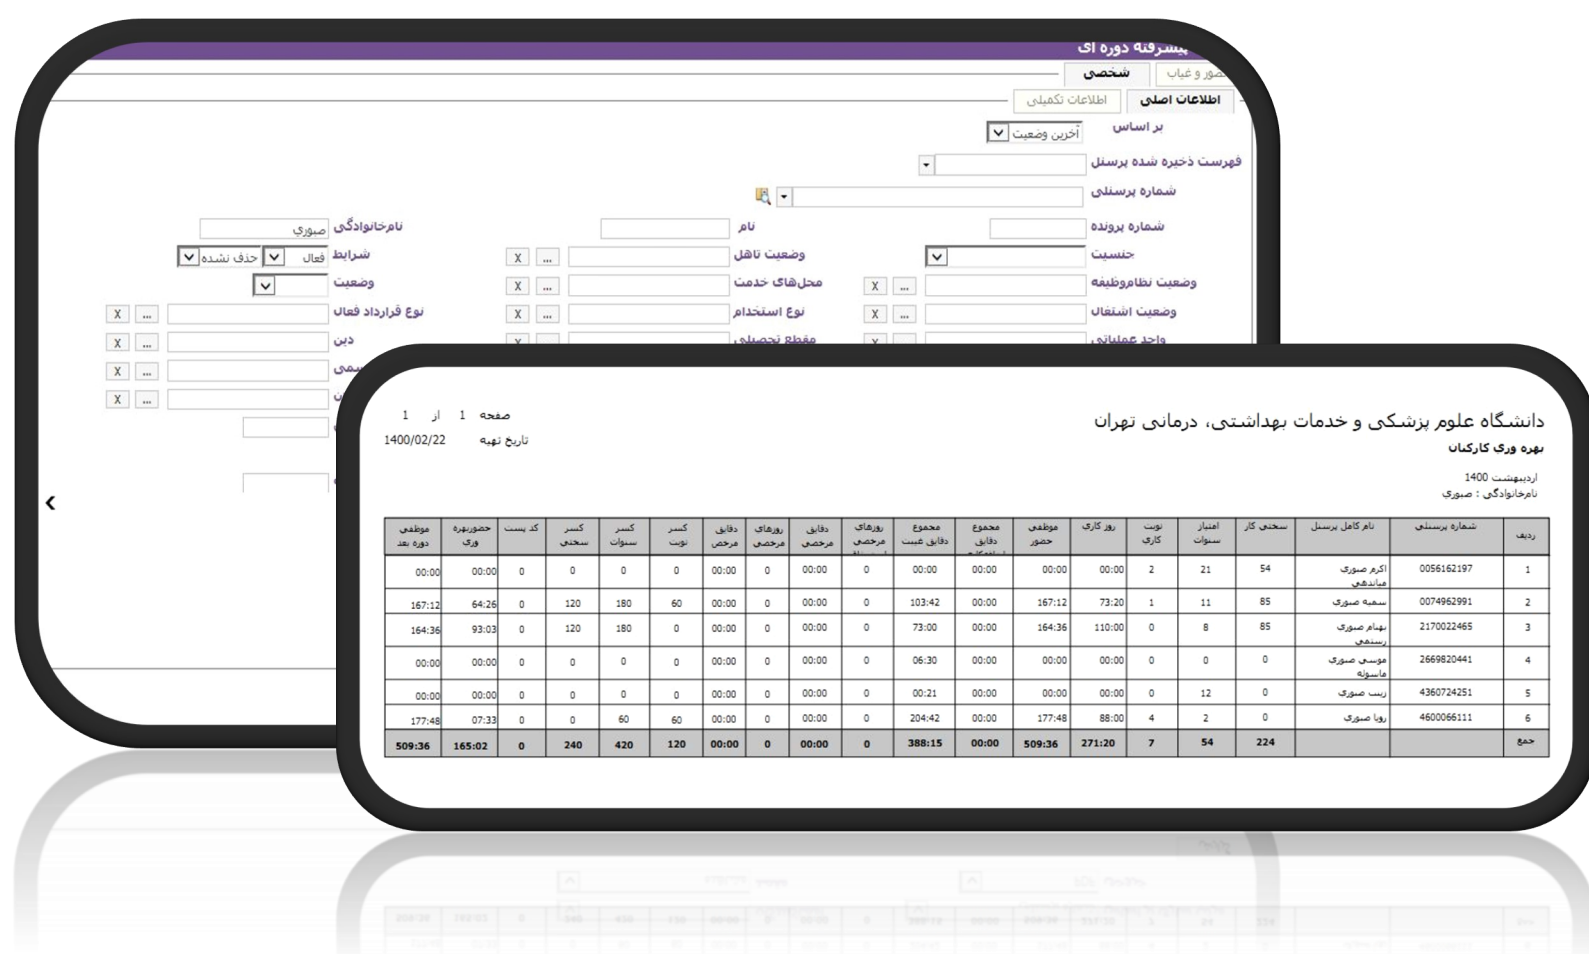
پیشرفته دوره ای
حضور و غیاب | شخصی
اطلاعات اصلی | اطلاعات تکمیلی
بر اساس: آخرین وضعیت
فهرست ذخیره شده پرسنل
شماره پرسنلی
شماره پرونده | نام | نامخانوادگی: صوری
جنسیت | وضعیت تاهل | شرایط: فعال | حذف نشده
وضعیت نظاموظیفه | محل‌های خدمت | وضعیت
وضعیت اشتغال | نوع استخدام | نوع قرارداد فعال
واحد عملیاتی | مقطع تحصیلی | دین

دانشگاه علوم پزشکی و خدمات بهداشتی، درمانی تهران
بهره وری کارکنان
صفحه 1 از 1
تاریخ تهیه 1400/02/22
اردیبهشت 1400
نامخانوادگی : صوری

| ردیف | شماره پرسنلی | نام کامل پرسنل | سختی کار | امتیاز سنوات | نوبت کاری | روز کاری | موظفی حضور | مجموع دقایق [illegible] | مجموع دقایق غیبت | روزهای مرخصی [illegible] | دقایق مرخصی | روزهای مرخصی | دقایق مرخص | کسر نوبت | کسر سنوات | کسر سختی | کد پست | حضوربهره وری | موظفی دوره بعد |
|---|---|---|---|---|---|---|---|---|---|---|---|---|---|---|---|---|---|---|---|
| 1 | 0056162197 | اکرم صوری میاندهی | 54 | 21 | 2 | 00:00 | 00:00 | 00:00 | 00:00 | 0 | 00:00 | 0 | 00:00 | 0 | 0 | 0 | 0 | 00:00 | 00:00 |
| 2 | 0074962991 | سمیه صوری | 85 | 11 | 1 | 73:20 | 167:12 | 00:00 | 103:42 | 0 | 00:00 | 0 | 00:00 | 60 | 180 | 120 | 0 | 64:26 | 167:12 |
| 3 | 2170022465 | بهنام صوری رستمی | 85 | 8 | 0 | 110:00 | 164:36 | 00:00 | 73:00 | 0 | 00:00 | 0 | 00:00 | 0 | 180 | 120 | 0 | 93:03 | 164:36 |
| 4 | 2669820441 | موسی صوری ماسوله | 0 | 0 | 0 | 00:00 | 00:00 | 00:00 | 06:30 | 0 | 00:00 | 0 | 00:00 | 0 | 0 | 0 | 0 | 00:00 | 00:00 |
| 5 | 4360724251 | زینب صوری | 0 | 12 | 0 | 00:00 | 00:00 | 00:00 | 00:21 | 0 | 00:00 | 0 | 00:00 | 0 | 0 | 0 | 0 | 00:00 | 00:00 |
| 6 | 4600066111 | رویا صوری | 0 | 2 | 4 | 88:00 | 177:48 | 00:00 | 204:42 | 0 | 00:00 | 0 | 00:00 | 60 | 60 | 0 | 0 | 07:33 | 177:48 |
| جمع | | | 224 | 54 | 7 | 271:20 | 509:36 | 00:00 | 388:15 | 0 | 00:00 | 0 | 00:00 | 120 | 420 | 240 | 0 | 165:02 | 509:36 |